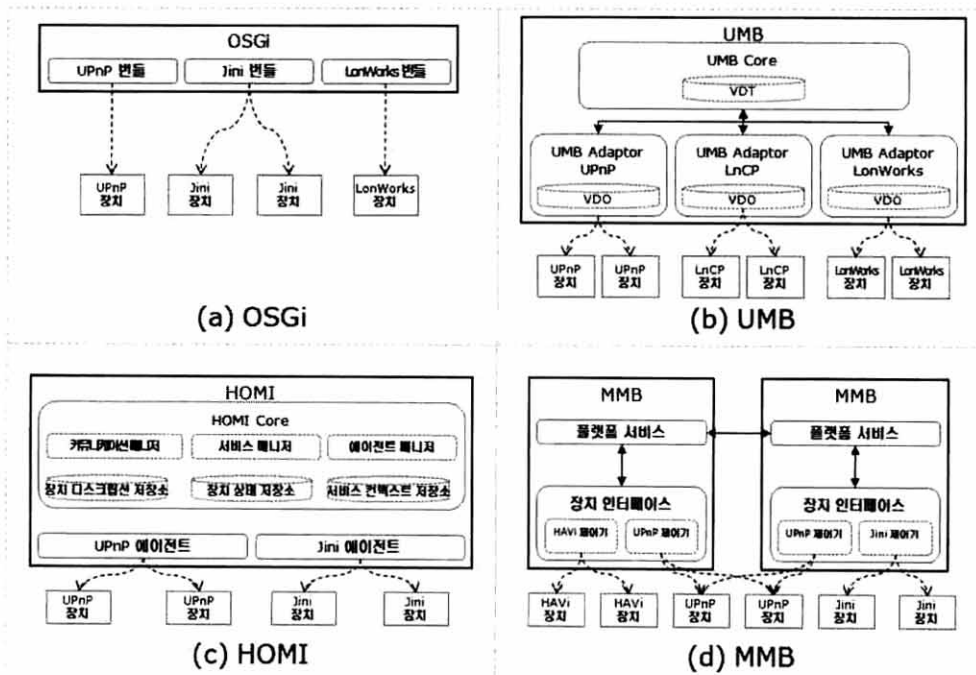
OSGi

UPnP 번들

Jini 번들

LonWorks 번들

UPnP 장치

Jini 장치

Jini 장치

LonWorks 장치

(a) OSGi

UMB

UMB Core

VDT

UMB Adaptor UPnP

VDO

UMB Adaptor LnCP

VDO

UMB Adaptor LonWorks

VDO

UPnP 장치

UPnP 장치

LnCP 장치

LnCP 장치

LonWorks 장치

LonWorks 장치

(b) UMB

HOMI

HOMI Core

커뮤니케이션매니저

서비스 매니저

에이전트 매니저

장치 디스크립션 저장소

장치 상태 저장소

서비스 컨텍스트 저장소

UPnP 에이전트

Jini 에이전트

UPnP 장치

UPnP 장치

Jini 장치

Jini 장치

(c) HOMI

MMB

플랫폼 서비스

장치 인터페이스

HAVi 제어기

UPnP 제어기

MMB

플랫폼 서비스

장치 인터페이스

UPnP 제어기

Jini 제어기

HAVi 장치

HAVi 장치

UPnP 장치

UPnP 장치

Jini 장치

Jini 장치

(d) MMB